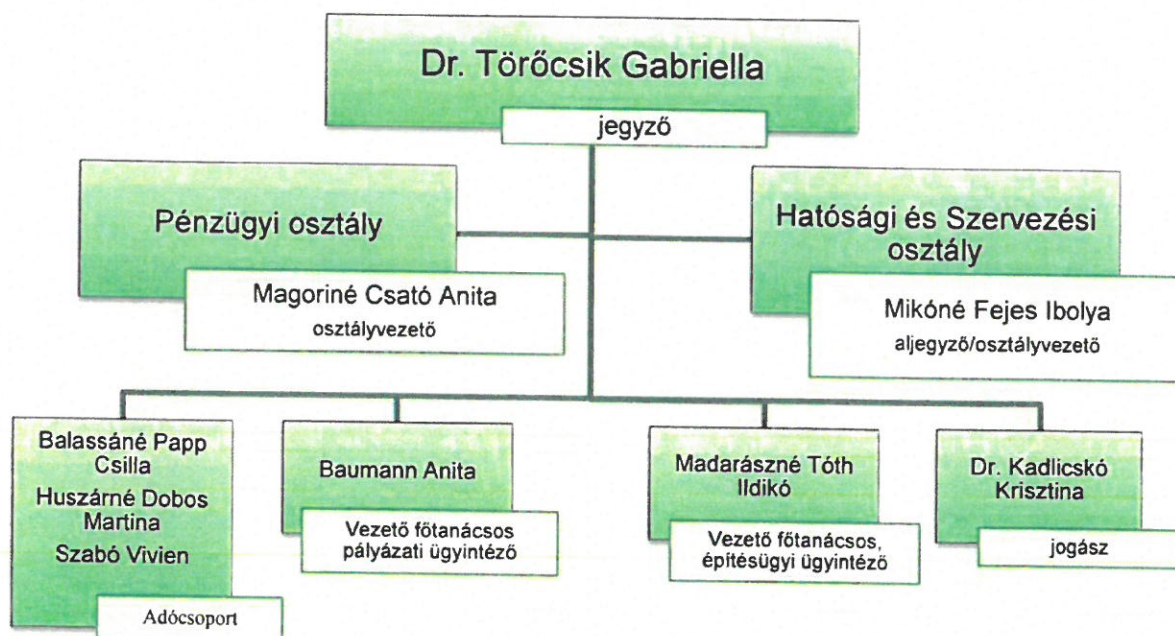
Dr. Törőcsik Gabriella

jegyző

Pénzügyi osztály

Magoriné Csató Anita
osztályvezető

Hatósági és Szervezési osztály

Mikóné Fejes Ibolya
aljegyző/osztályvezető

Balassáné Papp Csilla
Huszárné Dobos Martina
Szabó Vivien

Adócsoport

Baumann Anita

Vezető főtanácsos pályázati ügyintéző

Madarászné Tóth Ildikó

Vezető főtanácsos, építésügyi ügyintéző

Dr. Kadlicskó Krisztina

jogász